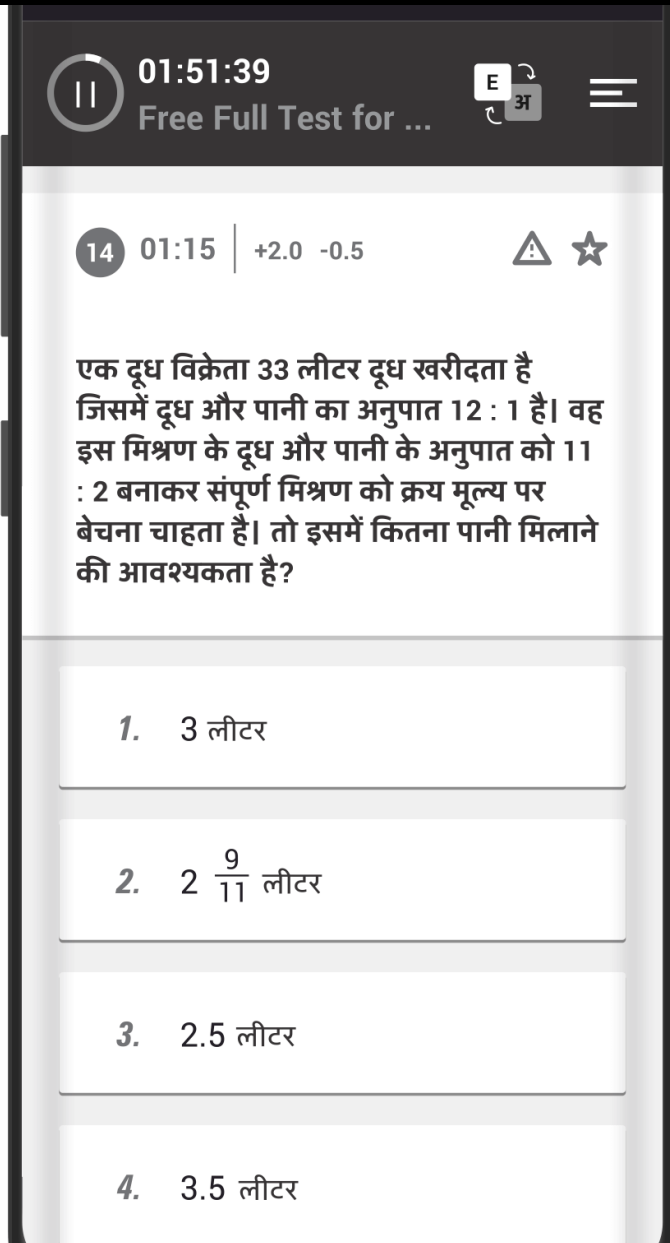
01:51:39
Free Full Test for ...

E
अ

14 01:15 +2.0 -0.5

एक दूध विक्रेता 33 लीटर दूध खरीदता है जिसमें दूध और पानी का अनुपात 12 : 1 है। वह इस मिश्रण के दूध और पानी के अनुपात को 11 : 2 बनाकर संपूर्ण मिश्रण को क्रय मूल्य पर बेचना चाहता है। तो इसमें कितना पानी मिलाने की आवश्यकता है?

1. 3 लीटर

2. $2\frac{9}{11}$ लीटर

3. 2.5 लीटर

4. 3.5 लीटर